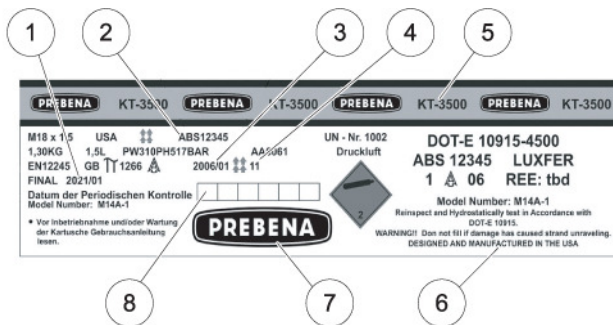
1
2
3
4
5

PREBENA KT-3500 PREBENA KT-3500 PREBENA KT-3500 PREBENA KT-3500

M18 x 1,5 USA ABS12345
1,30KG 1,5L PW310PH517BAR AA6061
EN12245 GB 1266 2006/01 11
FINAL 2021/01
Datum der Periodischen Kontrolle
Model Number: M14A-1

• Vor Inbetriebnahme und/oder Wartung der Kartusche Gebrauchsanleitung lesen.

UN - Nr. 1002
Druckluft

2

PREBENA

DOT-E 10915-4500
ABS 12345 LUXFER
1 06 REE: tbd
Model Number: M14A-1
Reinspect and Hydrostatically test in Accordance with DOT-E 10915.
WARNING!! Do not fill if damage has caused strand unraveling.
DESIGNED AND MANUFACTURED IN THE USA

8
7
6